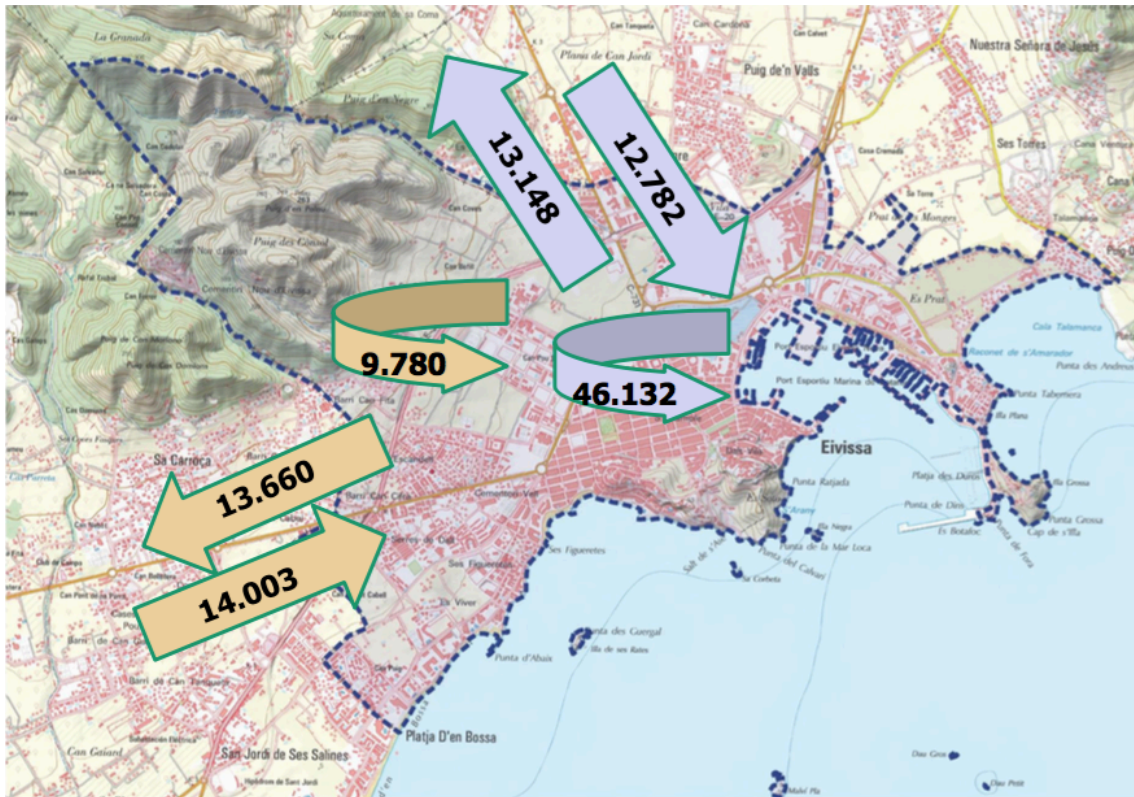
La Granada
Apartaments de sa Coma
Can Campana
Can Cardona
Can Cabell
Nuestra Señora de Jesús
Plana de Can Jordi
Puig de'n Valls
13.148
12.782
Ses Torres
Puig des Cimat
Prat de ses Monges
Es Prat
9.780
46.132
Cala Talamanca
Raconet de s'Amarador
Punta des Andreus
Port Esportiu Marina de Botafoc
Punta Tabernera
Illa Plana
Eivissa
Dalt Vila
Punta Ratjada
Platja des Duros
Punta des Dos
Es Botafoc
Illa Grossa
Punta Grossa
Cap de s'Illa
Sa Carroca
13.660
14.003
Ses Figueretes
Es Viver
Punta des Gorgal
Illa de ses Rates
Punta d'Abaix
Sa Corbeta
Illa Negra
Punta de la Mar Loca
Punta del Calvari
Barri de Can Tomàs
Can Gaiard
San Jordi de Ses Salines
Platja D'en Bossa
Dau Gros
Dau Petit
Malvi Pla